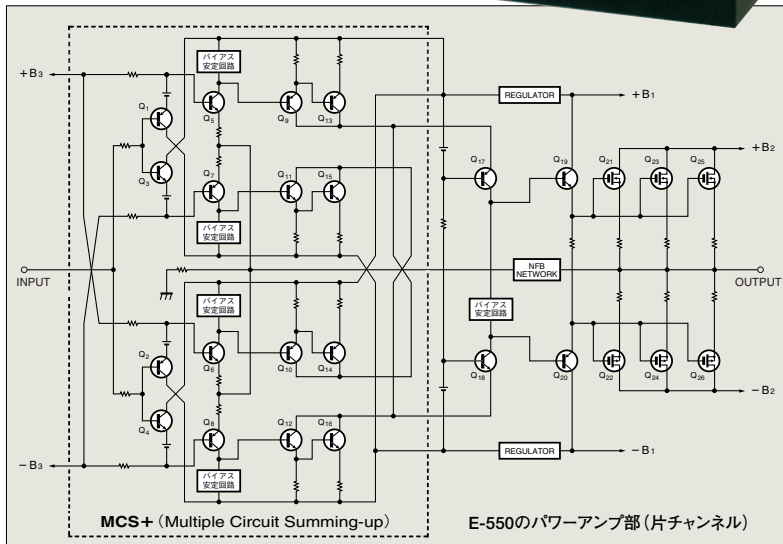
バイアス安定回路

バイアス安定回路

バイアス安定回路

バイアス安定回路

バイアス安定回路

+B$_3$

−B$_3$

Q$_1$ Q$_3$ Q$_5$ Q$_7$ Q$_9$ Q$_{11}$ Q$_{13}$ Q$_{15}$

Q$_2$ Q$_4$ Q$_6$ Q$_8$ Q$_{10}$ Q$_{12}$ Q$_{14}$ Q$_{16}$

REGULATOR

+B$_1$

Q$_{17}$ Q$_{19}$ Q$_{21}$ Q$_{23}$ Q$_{25}$

+B$_2$

INPUT

NFB NETWORK

OUTPUT

Q$_{18}$ Q$_{20}$ Q$_{22}$ Q$_{24}$ Q$_{26}$

−B$_2$

REGULATOR

−B$_1$

MCS+ (Multiple Circuit Summing-up)

E-550のパワーアンプ部(片チャンネル)